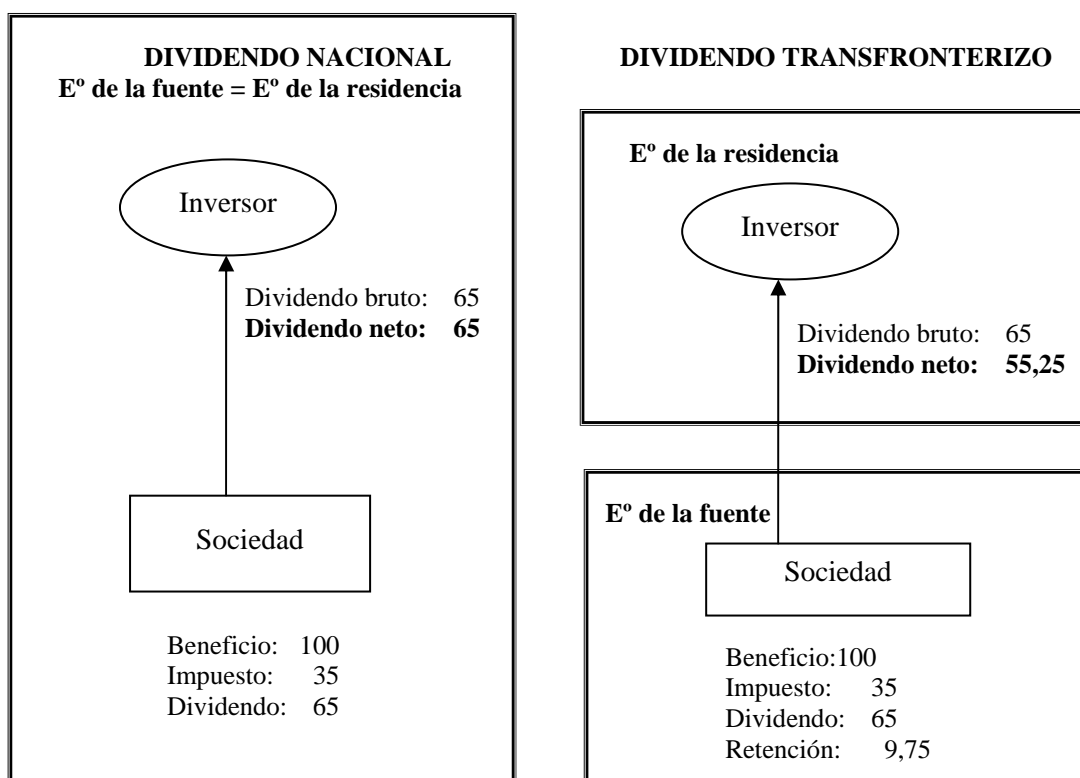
DIVIDENDO NACIONAL
Eº de la fuente = Eº de la residencia

Inversor

Dividendo bruto: 65
**Dividendo neto: 65**

Sociedad

Beneficio: 100
Impuesto: 35
Dividendo: 65

DIVIDENDO TRANSFRONTERIZO

Eº de la residencia

Inversor

Dividendo bruto: 65
**Dividendo neto: 55,25**

Eº de la fuente

Sociedad

Beneficio:100
Impuesto: 35
Dividendo: 65
Retención: 9,75